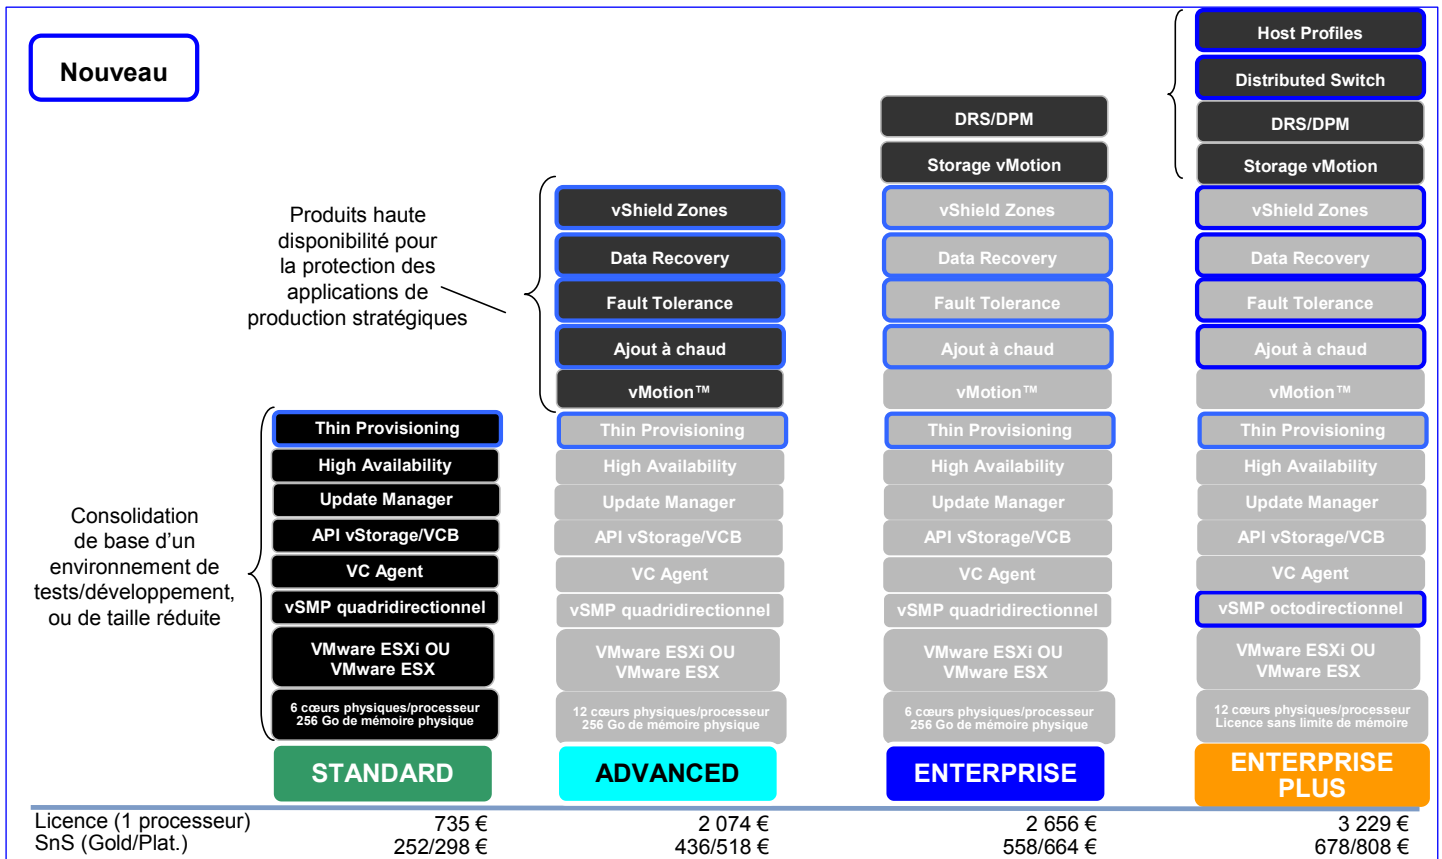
Nouveau

Host Profiles
Distributed Switch
DRS/DPM
Storage vMotion

DRS/DPM
Storage vMotion

Produits haute disponibilité pour la protection des applications de production stratégiques

Consolidation de base d'un environnement de tests/développement, ou de taille réduite

| STANDARD | ADVANCED | ENTERPRISE | ENTERPRISE PLUS |
|---|---|---|---|
| | | DRS/DPM | Host Profiles |
| | | Storage vMotion | Distributed Switch |
| | | | DRS/DPM |
| | | | Storage vMotion |
| | vShield Zones | vShield Zones | vShield Zones |
| | Data Recovery | Data Recovery | Data Recovery |
| | Fault Tolerance | Fault Tolerance | Fault Tolerance |
| | Ajout à chaud | Ajout à chaud | Ajout à chaud |
| | vMotion™ | vMotion™ | vMotion™ |
| Thin Provisioning | Thin Provisioning | Thin Provisioning | Thin Provisioning |
| High Availability | High Availability | High Availability | High Availability |
| Update Manager | Update Manager | Update Manager | Update Manager |
| API vStorage/VCB | API vStorage/VCB | API vStorage/VCB | API vStorage/VCB |
| VC Agent | VC Agent | VC Agent | VC Agent |
| vSMP quadridirectionnel | vSMP quadridirectionnel | vSMP quadridirectionnel | vSMP octodirectionnel |
| VMware ESXi OU VMware ESX | VMware ESXi OU VMware ESX | VMware ESXi OU VMware ESX | VMware ESXi OU VMware ESX |
| 6 cœurs physiques/processeur 256 Go de mémoire physique | 12 cœurs physiques/processeur 256 Go de mémoire physique | 6 cœurs physiques/processeur 256 Go de mémoire physique | 12 cœurs physiques/processeur Licence sans limite de mémoire |

| | STANDARD | ADVANCED | ENTERPRISE | ENTERPRISE PLUS |
|---|---|---|---|---|
| Licence (1 processeur) | 735 € | 2 074 € | 2 656 € | 3 229 € |
| SnS (Gold/Plat.) | 252/298 € | 436/518 € | 558/664 € | 678/808 € |